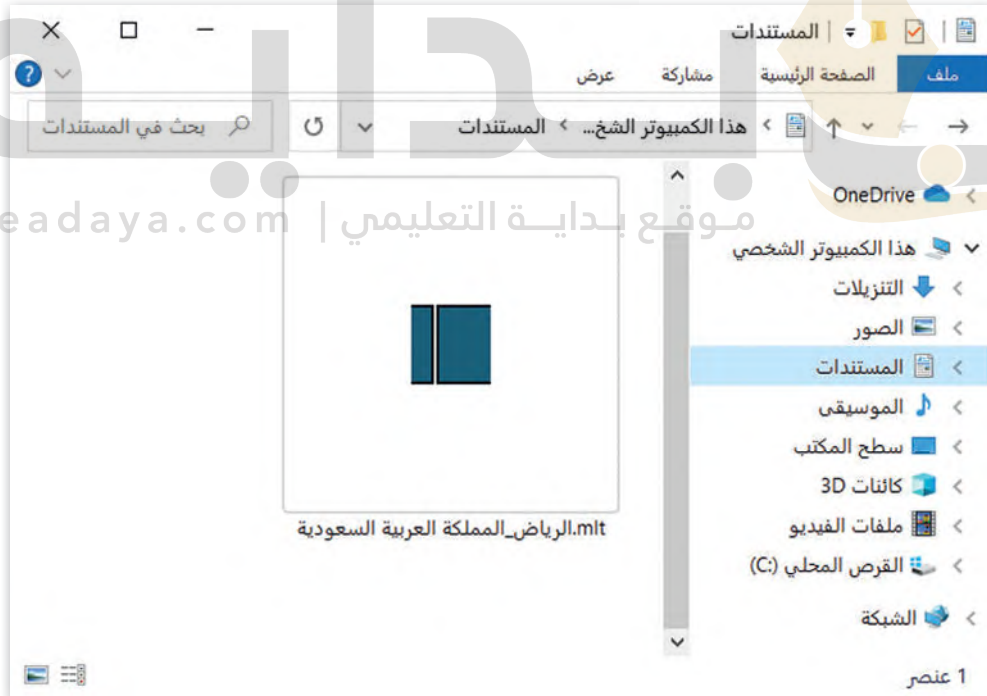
المستندات

ملف
الصفحة الرئيسية
مشاركة
عرض

هذا الكمبيوتر الشخ... › المستندات

بحث في المستندات

OneDrive
هذا الكمبيوتر الشخصي
التنزيلات
الصور
المستندات
الموسيقى
سطح المكتب
كائنات 3D
ملفات الفيديو
القرص المحلي (:C)
الشبكة

الرياض_المملكة العربية السعودية.mlt

1 عنصر

موقع بداية التعليمي | eadaya.com